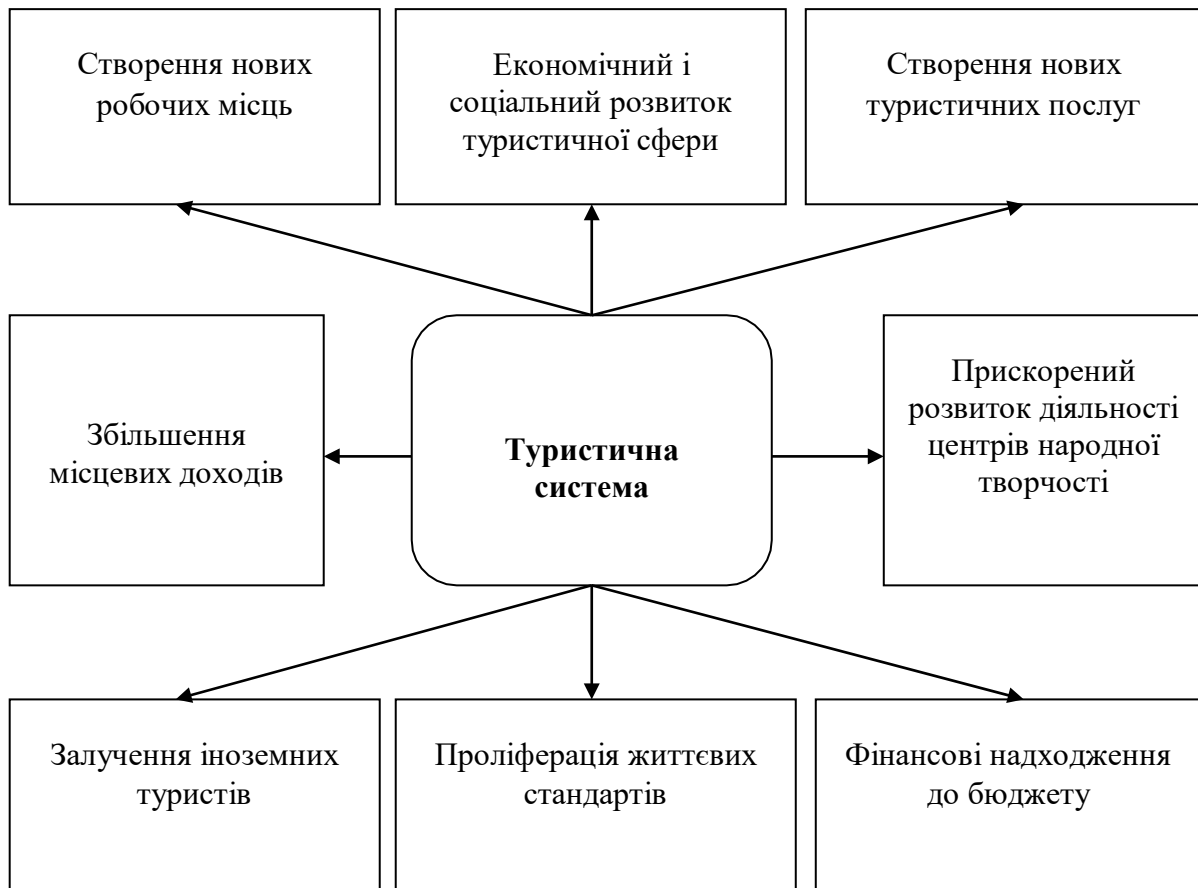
Створення нових робочих місць

Економічний і соціальний розвиток туристичної сфери

Створення нових туристичних послуг

Збільшення місцевих доходів

**Туристична система**

Прискорений розвиток діяльності центрів народної творчості

Залучення іноземних туристів

Проліферація життєвих стандартів

Фінансові надходження до бюджету